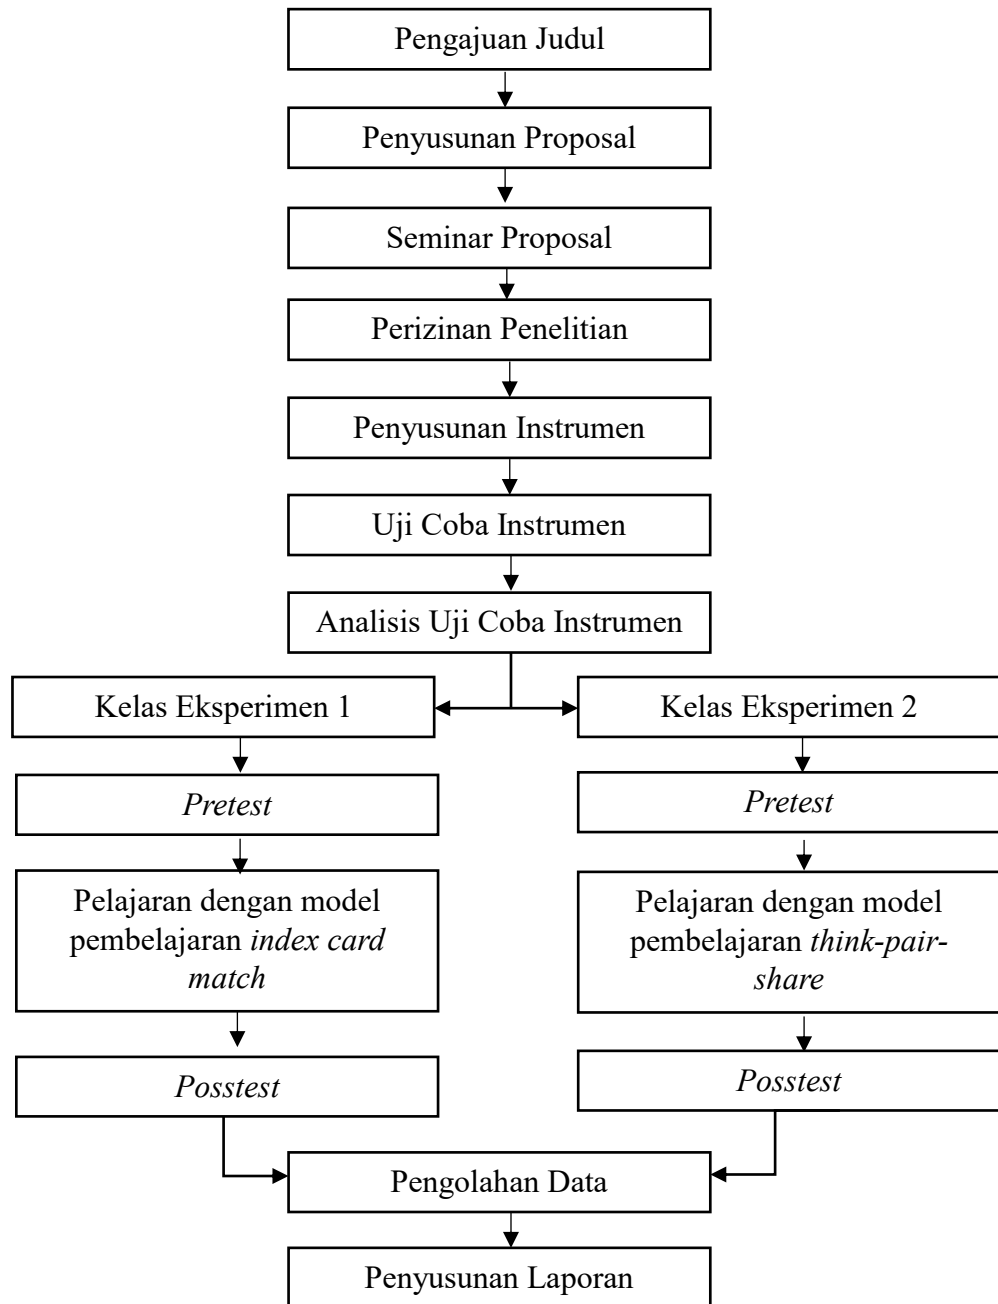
Pengajuan Judul

Penyusunan Proposal

Seminar Proposal

Perizinan Penelitian

Penyusunan Instrumen

Uji Coba Instrumen

Analisis Uji Coba Instrumen

Kelas Eksperimen 1

Pretest

Pelajaran dengan model pembelajaran index card match

Posstest

Kelas Eksperimen 2

Pretest

Pelajaran dengan model pembelajaran think-pair-share

Posstest

Pengolahan Data

Penyusunan Laporan